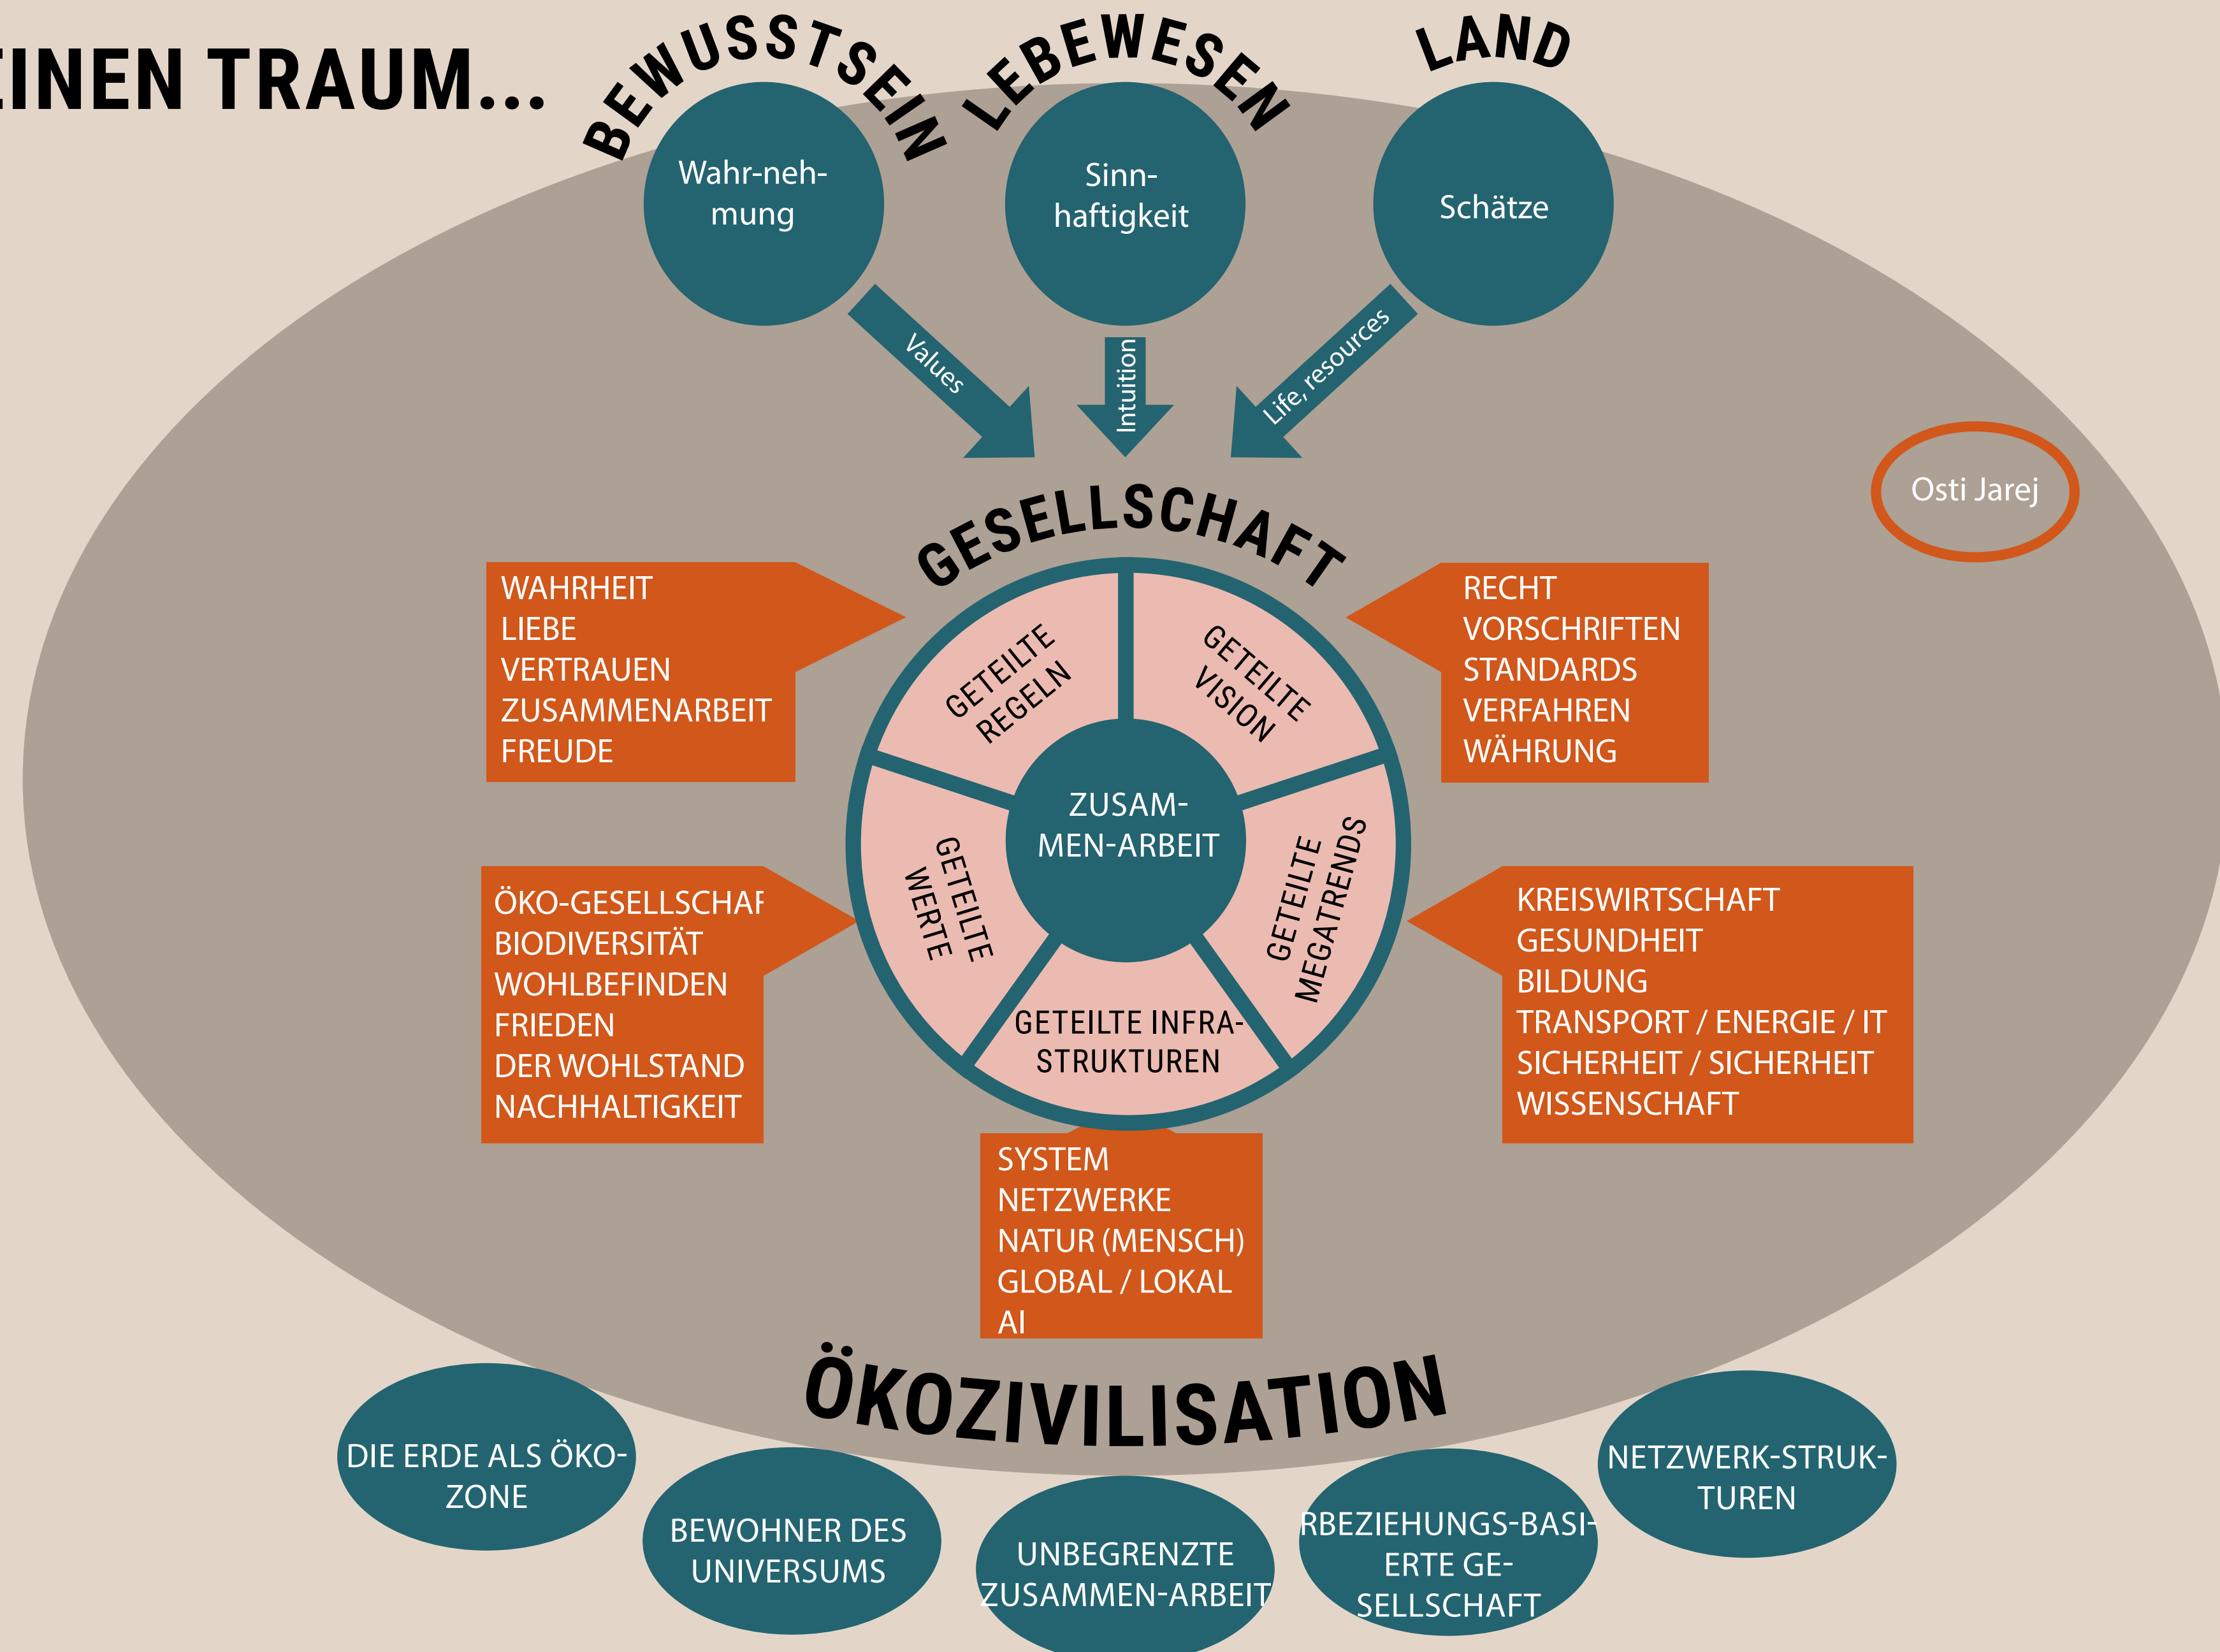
INEN TRAUM...

BEWUSSTSEIN

LEBEWESEN

LAND

Wahr-neh-mung

Sinn-haftigkeit

Schätze

Values

Intuition

Life, resources

Osti Jarej

GESELLSCHAFT

WAHRHEIT
LIEBE
VERTRAUEN
ZUSAMMENARBEIT
FREUDE

GETEILTE REGELN

GETEILTE VISION

RECHT
VORSCHRIFTEN
STANDARDS
VERFAHREN
WÄHRUNG

ZUSAM-MEN-ARBEIT

GETEILTE WERTE

GETEILTE MEGATRENDS

ÖKO-GESELLSCHAF
BIODIVERSITÄT
WOHLBEFINDEN
FRIEDEN
DER WOHLSTAND
NACHHALTIGKEIT

KREISWIRTSCHAFT
GESUNDHEIT
BILDUNG
TRANSPORT / ENERGIE / IT
SICHERHEIT / SICHERHEIT
WISSENSCHAFT

GETEILTE INFRA-STRUKTUREN

SYSTEM
NETZWERKE
NATUR (MENSCH)
GLOBAL / LOKAL
AI

ÖKOZIVILISATION

DIE ERDE ALS ÖKO-ZONE

BEWOHNER DES UNIVERSUMS

UNBEGRENZTE ZUSAMMEN-ARBEIT

RBEZIEHUNGS-BASI-ERTE GE-SELLSCHAFT

NETZWERK-STRUK-TUREN